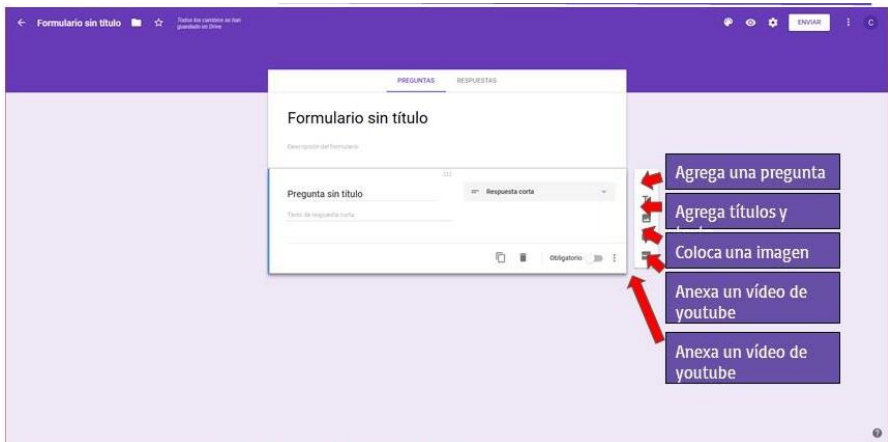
← Formulario sin título ☆ Todos los cambios se han guardado en Drive

ENVIAR

C

PREGUNTAS RESPUESTAS

Formulario sin título

Descripción del formulario

Pregunta sin título

Respuesta corta

Texto de respuesta corta

Obligatorio

Agrega una pregunta

Agrega títulos y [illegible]

Coloca una imagen

Anexa un vídeo de youtube

Anexa un vídeo de youtube